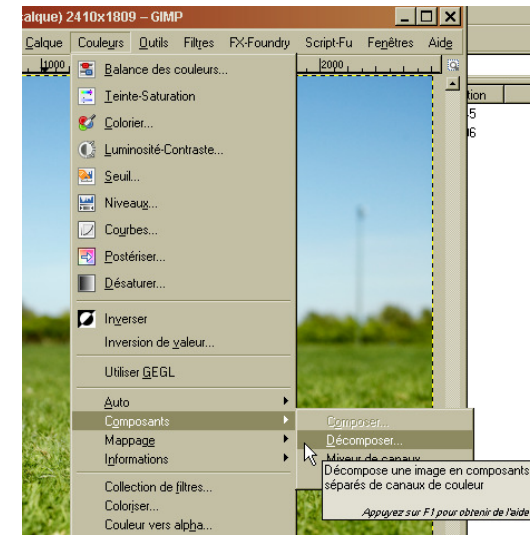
alque) 2410x1809 – GIMP

Calque Couleurs Outils Filtres FX-Foundry Script-Fu Fenêtres Aide

1000 2000

Balance des couleurs...
Teinte-Saturation
Colorier...
Luminosité-Contraste...
Seuil...
Niveaux...
Courbes...
Postériser...
Désaturer...
Inverser
Inversion de valeur...
Utiliser GEGL
Auto
Composants
Mappage
Informations
Collection de filtres...
Coloriser...
Couleur vers alpha...

Composer...
Décomposer...
Mixeur de canaux

Décompose une image en composants séparés de canaux de couleur

Appuyez sur F1 pour obtenir de l'aide

tion
5
6